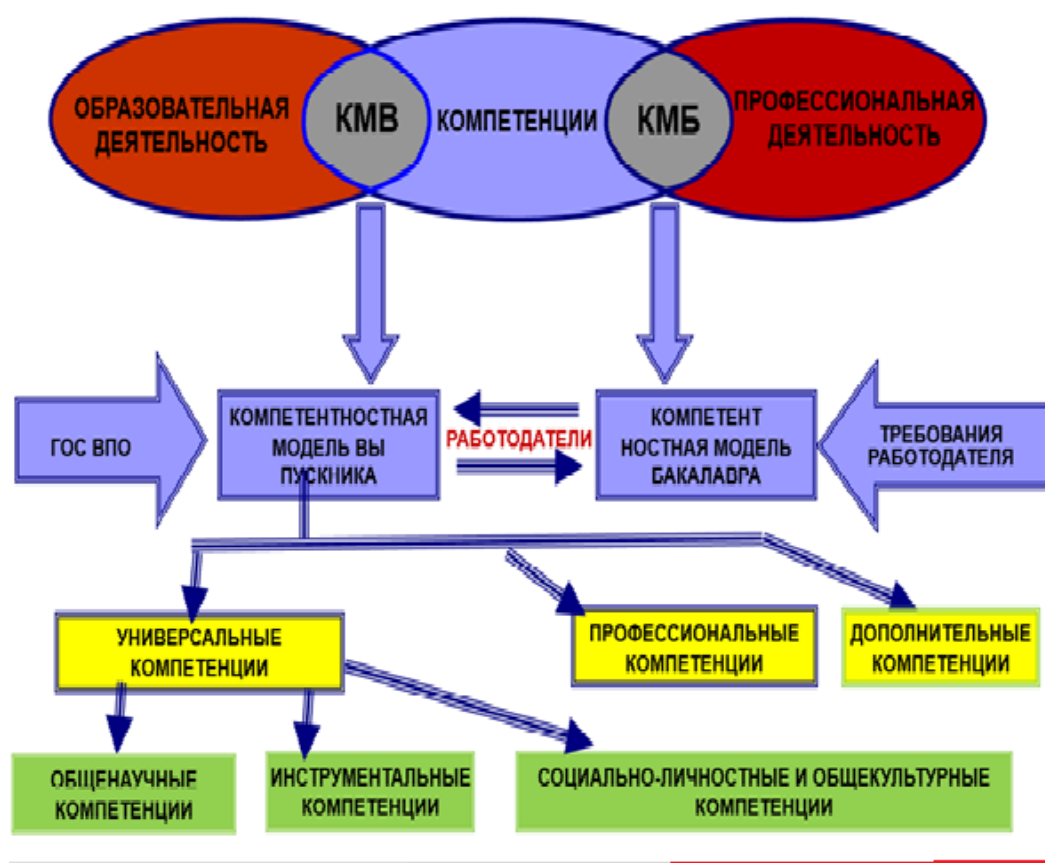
ОБРАЗОВАТЕЛЬНАЯ ДЕЯТЕЛЬНОСТЬ

КМВ

КОМПЕТЕНЦИИ

КМБ

ПРОФЕССИОНАЛЬНАЯ ДЕЯТЕЛЬНОСТЬ

ГОС ВПО

КОМПЕТЕНТНОСТНАЯ МОДЕЛЬ ВЫ ПУСКНИКА

РАБОТОДАТЕЛИ

КОМПЕТЕНТ НОСТНАЯ МОДЕЛЬ БАКАЛАВРА

ТРЕБОВАНИЯ РАБОТОДАТЕЛЯ

УНИВЕРСАЛЬНЫЕ КОМПЕТЕНЦИИ

ПРОФЕССИОНАЛЬНЫЕ КОМПЕТЕНЦИИ

ДОПОЛНИТЕЛЬНЫЕ КОМПЕТЕНЦИИ

ОБЩЕНАУЧНЫЕ КОМПЕТЕНЦИИ

ИНСТРУМЕНТАЛЬНЫЕ КОМПЕТЕНЦИИ

СОЦИАЛЬНО-ЛИЧНОСТНЫЕ И ОБЩЕКУЛЬТУРНЫЕ КОМПЕТЕНЦИИ